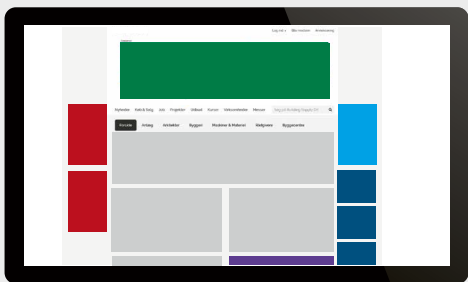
Log ind | Bliv medlem | Annoncering

Nyheder | Køb & Salg | Job | Projekter | Udbud | Kurser | Velkomstsider | Messer

Forside | Anlæg | Arkitektur | Byggeri | Maskiner & Materiel | Rådgivere | Byggecentre